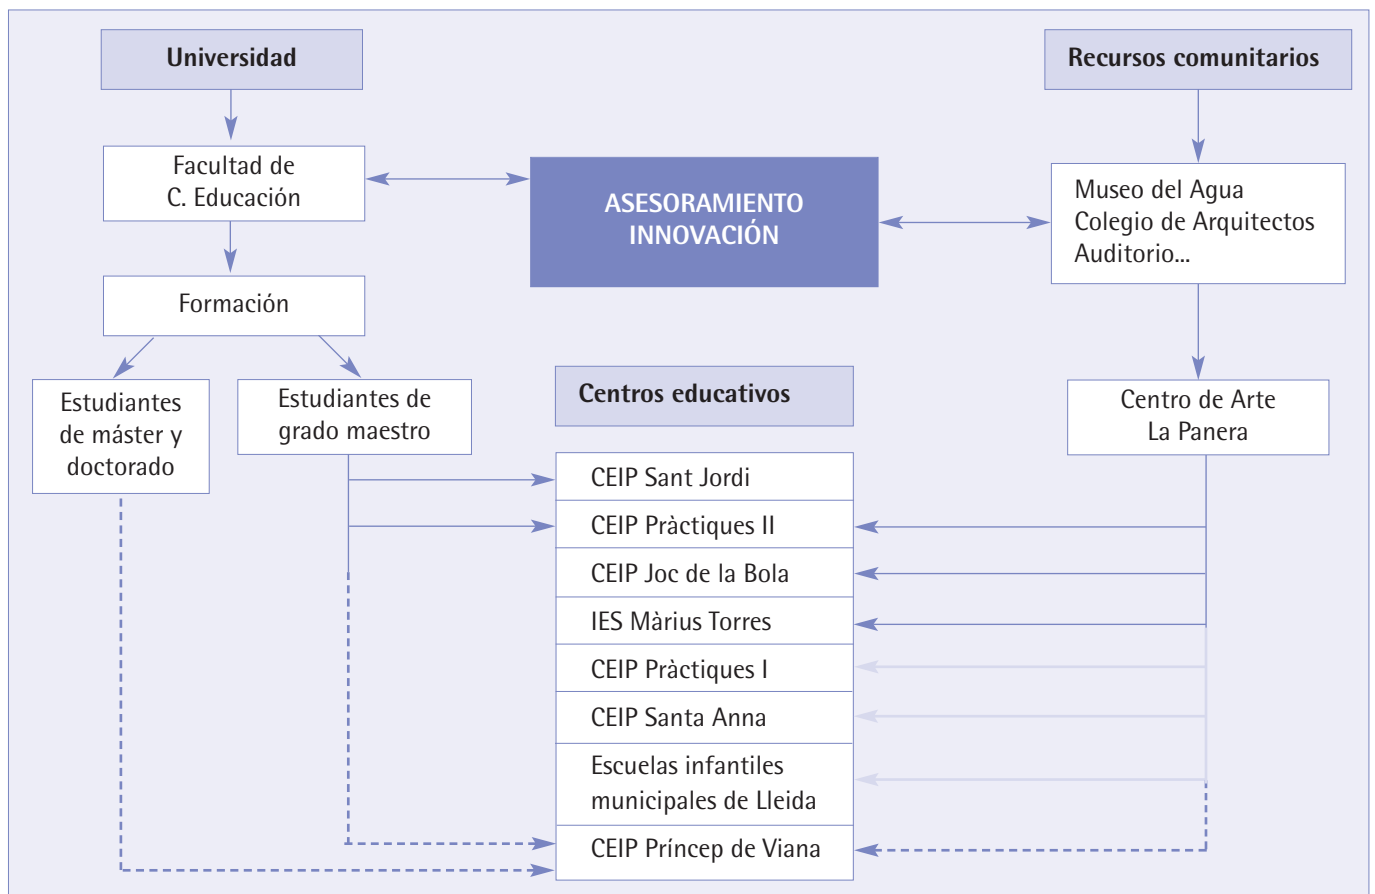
Universidad

Facultad de C. Educación

Formación

Estudiantes de máster y doctorado

Estudiantes de grado maestro

ASESORAMIENTO INNOVACIÓN

Recursos comunitarios

Museo del Agua
Colegio de Arquitectos
Auditorio...

Centro de Arte La Panera

Centros educativos

CEIP Sant Jordi
CEIP Pràctiques II
CEIP Joc de la Bola
IES Màrius Torres
CEIP Pràctiques I
CEIP Santa Anna
Escuelas infantiles municipales de Lleida
CEIP Príncep de Viana